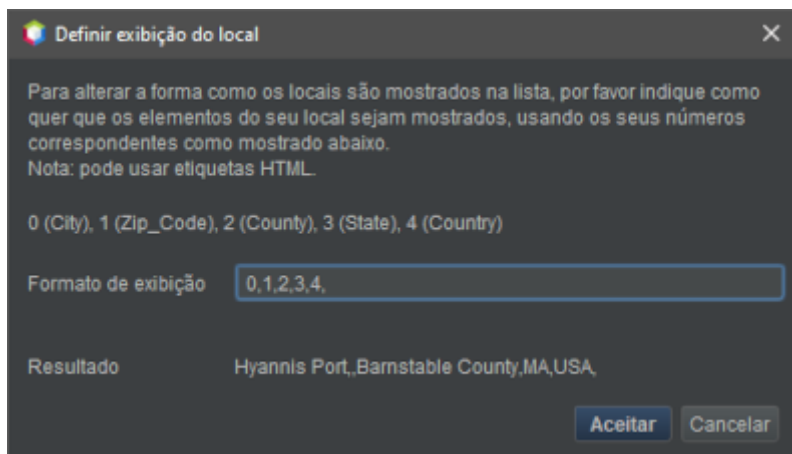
Definir exibição do local

Para alterar a forma como os locais são mostrados na lista, por favor indique como quer que os elementos do seu local sejam mostrados, usando os seus números correspondentes como mostrado abaixo.
Nota: pode usar etiquetas HTML.

0 (City), 1 (Zip_Code), 2 (County), 3 (State), 4 (Country)

Formato de exibição 0,1,2,3,4,

Resultado Hyannis Port,,Barnstable County,MA,USA,

Aceitar Cancelar